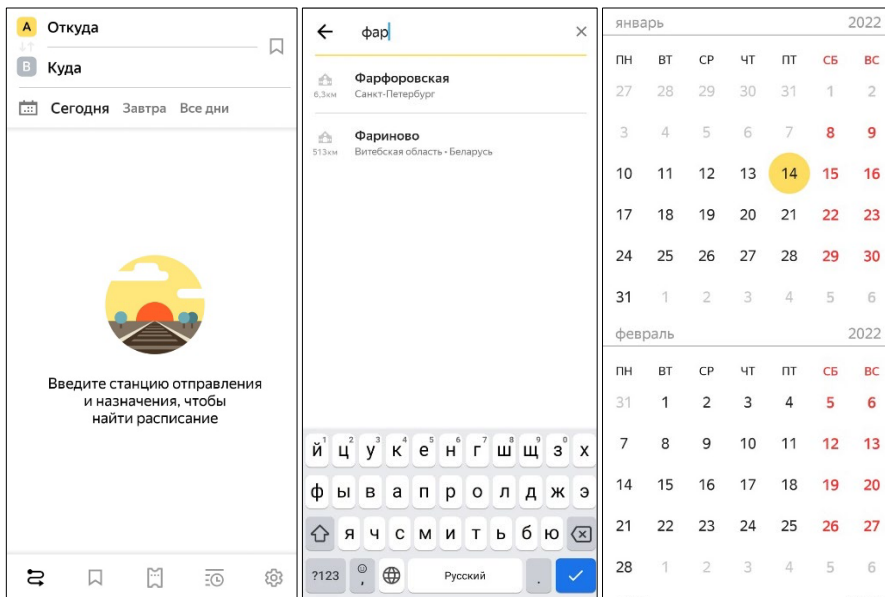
A Откуда

B Куда

Сегодня Завтра Все дни

Введите станцию отправления и назначения, чтобы найти расписание

фар

Фарфоровская
6,3км Санкт-Петербург

Фариново
513км Витебская область • Беларусь

й ц у к е н г ш щ з х
ф ы в а п р о л д ж э
я ч с м и т ь б ю
?123 Русский .

январь 2022

| ПН | ВТ | СР | ЧТ | ПТ | СБ | ВС |
|---|---|---|---|---|---|---|
| 27 | 28 | 29 | 30 | 31 | 1 | 2 |
| 3 | 4 | 5 | 6 | 7 | 8 | 9 |
| 10 | 11 | 12 | 13 | 14 | 15 | 16 |
| 17 | 18 | 19 | 20 | 21 | 22 | 23 |
| 24 | 25 | 26 | 27 | 28 | 29 | 30 |
| 31 | 1 | 2 | 3 | 4 | 5 | 6 |

февраль 2022

| ПН | ВТ | СР | ЧТ | ПТ | СБ | ВС |
|---|---|---|---|---|---|---|
| 31 | 1 | 2 | 3 | 4 | 5 | 6 |
| 7 | 8 | 9 | 10 | 11 | 12 | 13 |
| 14 | 15 | 16 | 17 | 18 | 19 | 20 |
| 21 | 22 | 23 | 24 | 25 | 26 | 27 |
| 28 | 1 | 2 | 3 | 4 | 5 | 6 |